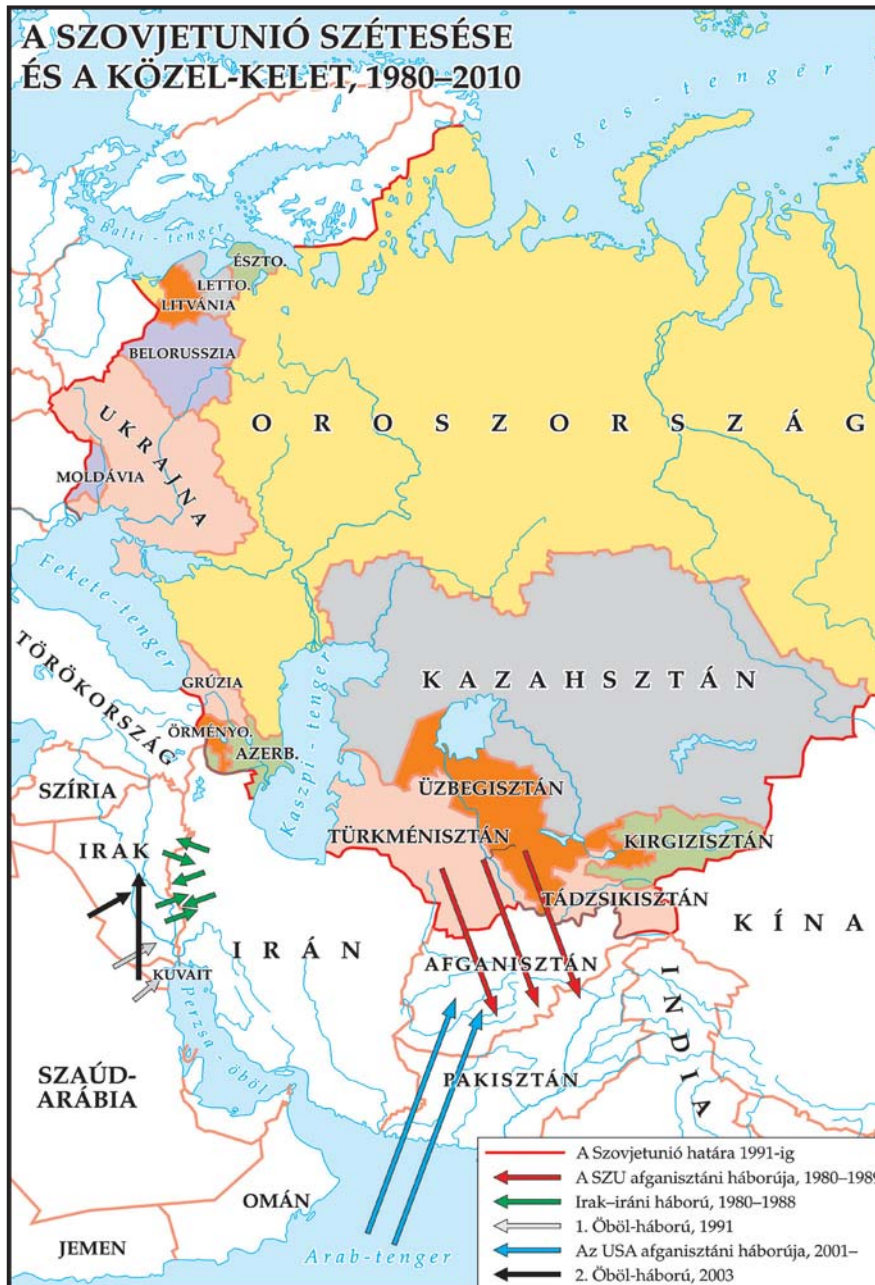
A SZOVJETUNIÓ SZÉTESÉSE ÉS A KÖZEL-KELET, 1980–2010

Jeges-tenger

Balti-tenger

ÉSZTO.

LETTO.

LITVÁNIA

BELORUSSZIA

UKRAJNA

MOLDÁVIA

OROSZORSZÁG

Fekete-tenger

TÖRÖKORSZÁG

GRÚZIA

ÖRMÉNYO.

AZERB.

Kaszpi-tenger

KAZAHSZTÁN

SZÍRIA

ÜZBEGISZTÁN

TÜRKMÉNISZTÁN

KIRGIZISZTÁN

IRAK

TÁDZSIKISZTÁN

KÍNA

IRÁN

KUVAIT

Perzsa-öböl

AFGANISZTÁN

INDIA

SZAÚD-ARÁBIA

PAKISZTÁN

OMÁN

JEMEN

Arab-tenger

A Szovjetunió határa 1991-ig
A SZU afganisztáni háborúja, 1980–1989
Irak–iráni háború, 1980–1988
1. Öböl-háború, 1991
Az USA afganisztáni háborúja, 2001–
2. Öböl-háború, 2003